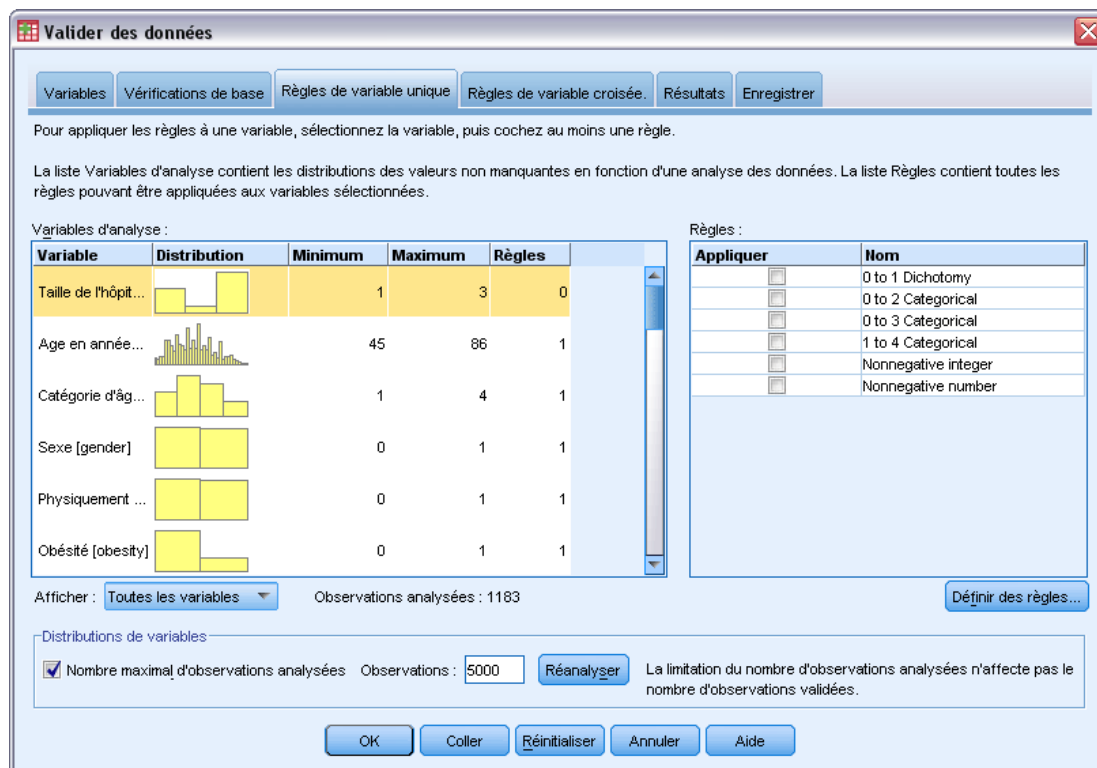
Valider des données

Variables | Vérifications de base | Règles de variable unique | Règles de variable croisée. | Résultats | Enregistrer

Pour appliquer les règles à une variable, sélectionnez la variable, puis cochez au moins une règle.

La liste Variables d'analyse contient les distributions des valeurs non manquantes en fonction d'une analyse des données. La liste Règles contient toutes les règles pouvant être appliquées aux variables sélectionnées.

Variables d'analyse :

| Variable | Distribution | Minimum | Maximum | Règles |
|---|---|---|---|---|
| Taille de l'hôpit... | | 1 | 3 | 0 |
| Age en année... | | 45 | 86 | 1 |
| Catégorie d'âg... | | 1 | 4 | 1 |
| Sexe [gender] | | 0 | 1 | 1 |
| Physiquement ... | | 0 | 1 | 1 |
| Obésité [obesity] | | 0 | 1 | 1 |

Règles :

| Appliquer | Nom |
|---|---|
| | 0 to 1 Dichotomy |
| | 0 to 2 Categorical |
| | 0 to 3 Categorical |
| | 1 to 4 Categorical |
| | Nonnegative integer |
| | Nonnegative number |

Afficher : Toutes les variables

Observations analysées : 1183

Définir des règles...

Distributions de variables

Nombre maximal d'observations analysées Observations : 5000 Réanalyser

La limitation du nombre d'observations analysées n'affecte pas le nombre d'observations validées.

OK Coller Réinitialiser Annuler Aide